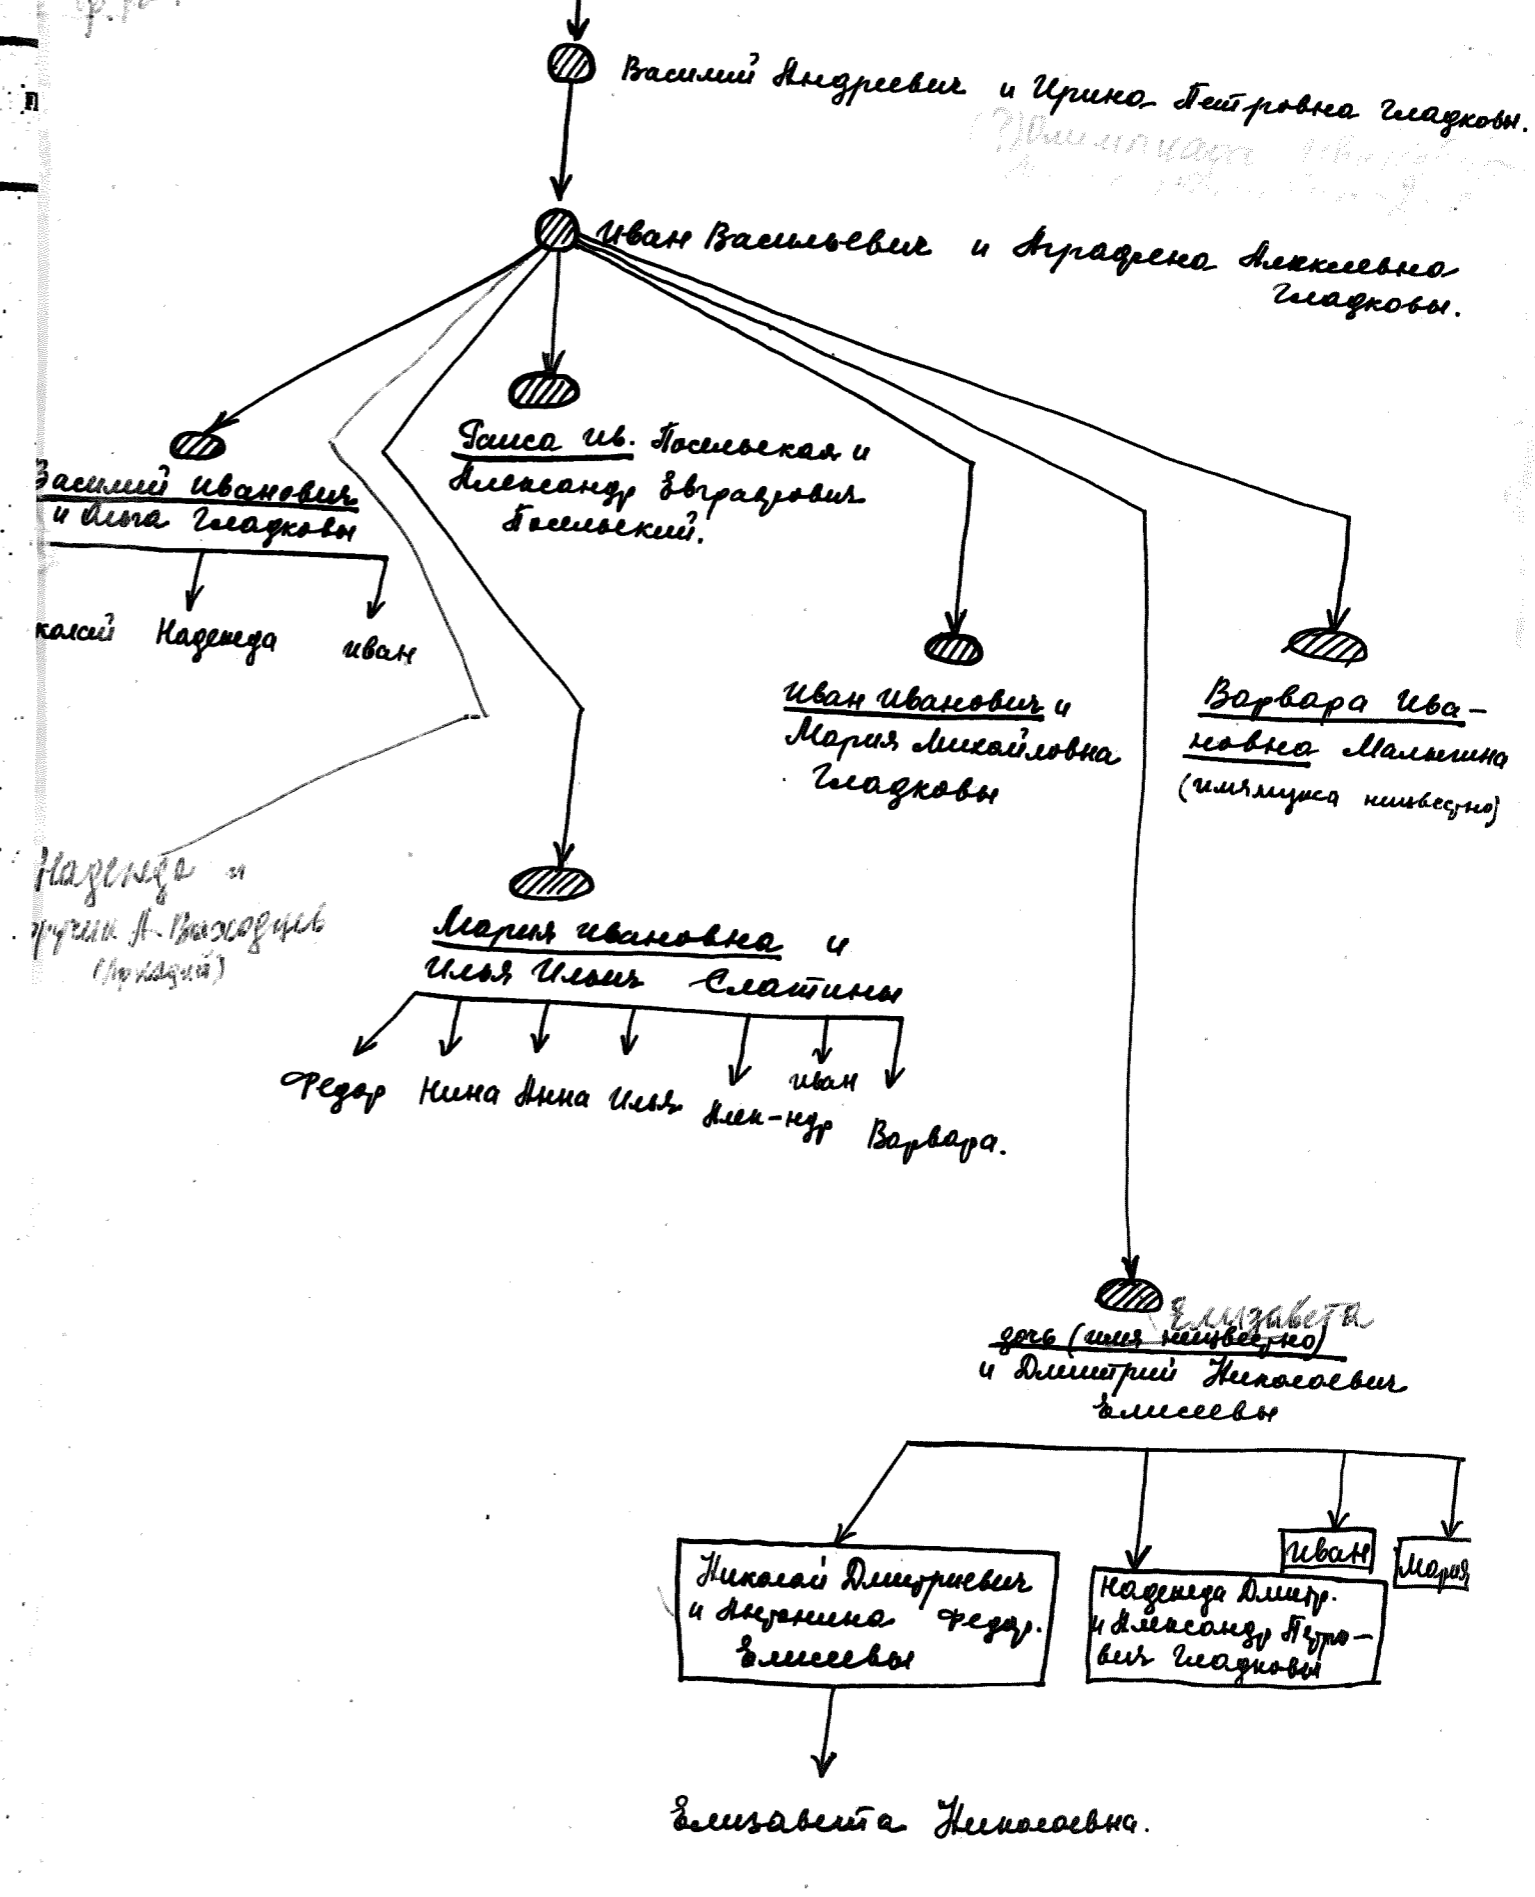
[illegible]

Василий Андреевич и Ирина Петровна Гладковы.
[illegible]

Иван Васильевич и Аграфена Алексеевна Гладковы.

Василий иванович и Ольга Гладковы

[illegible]калай Надежда иван

Раиса ив. Посельская и Александр Евградович Посельский.

Мария ивановна и Илья Ильич Слатины

Федор Нина Анна Илья Алек-ндр иван Варвара.

Надежда и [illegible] А. Выходцев (Аркадий)

Иван иванович и Мария Михайловна Гладковы

Варвара Ивановна Малышина (имя мужа неизвестно)

Елизавета
дочь (имя неизвестно) и Дмитрий Николаевич Елисеевы

Николай Дмитриевич и Антонина Федор. Елисеевы

Надежда Дмитр. и Александр Петрович Гладковы

иван

Мария

Елизавета Николаевна.